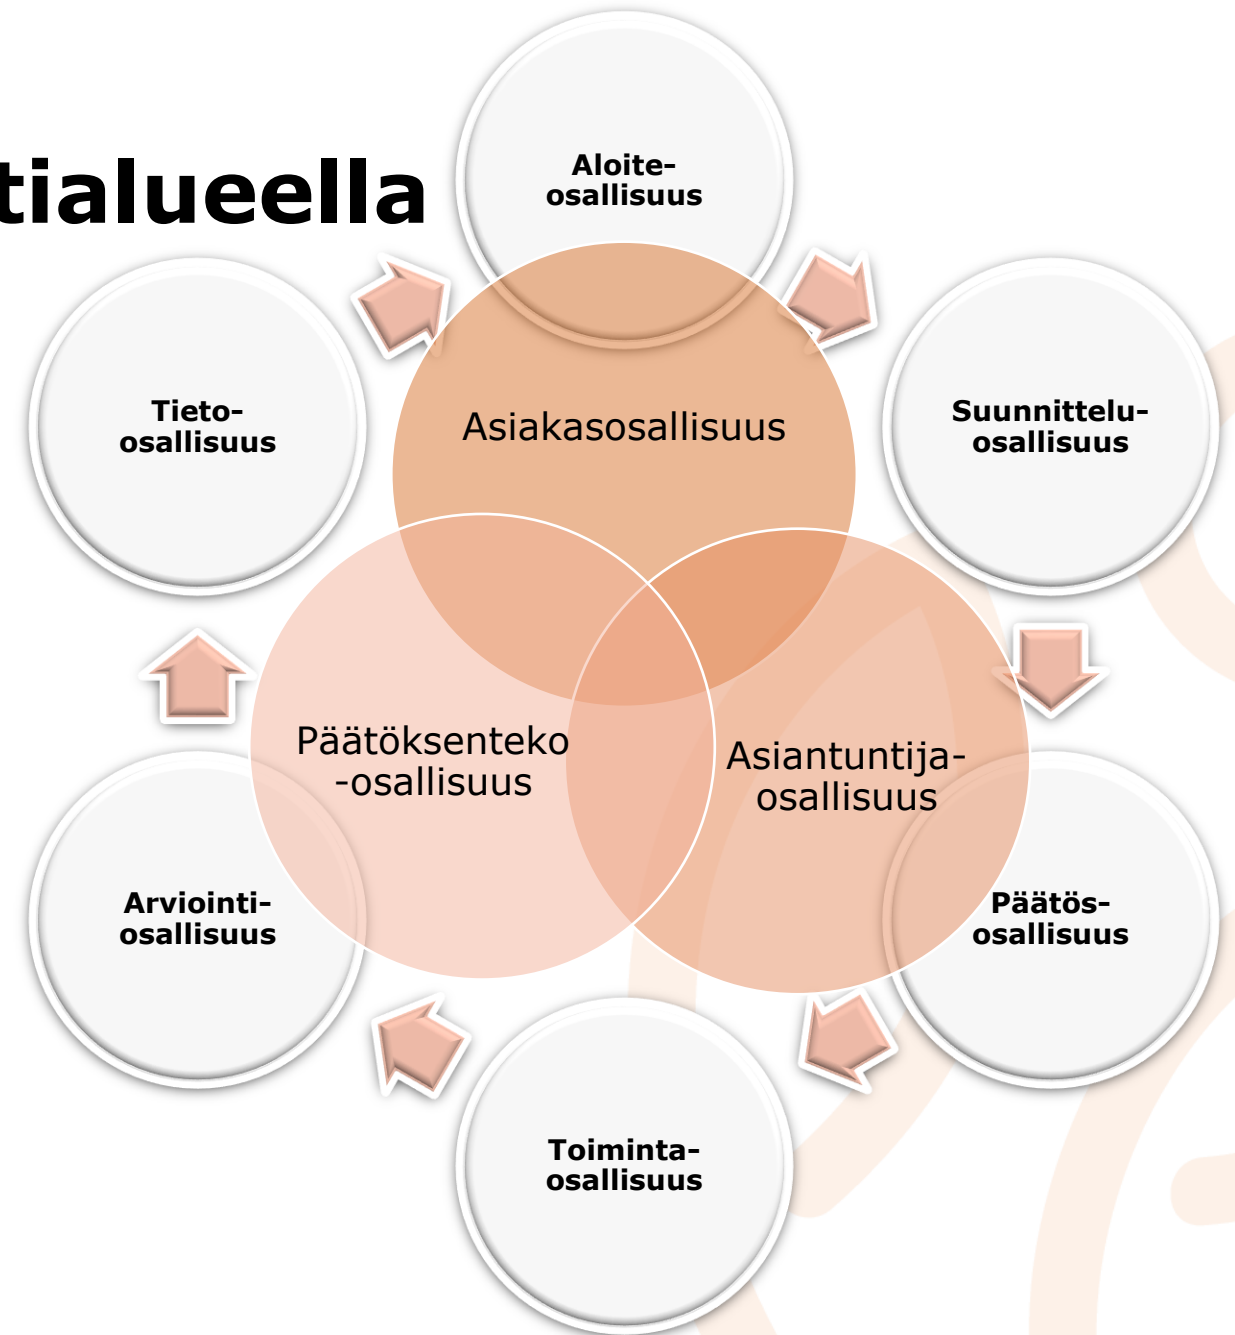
tialueella

Aloite-osallisuus

Suunnittelu-osallisuus

Päätös-osallisuus

Toiminta-osallisuus

Arviointi-osallisuus

Tieto-osallisuus

Asiakasosallisuus

Päätöksenteko-osallisuus

Asiantuntija-osallisuus